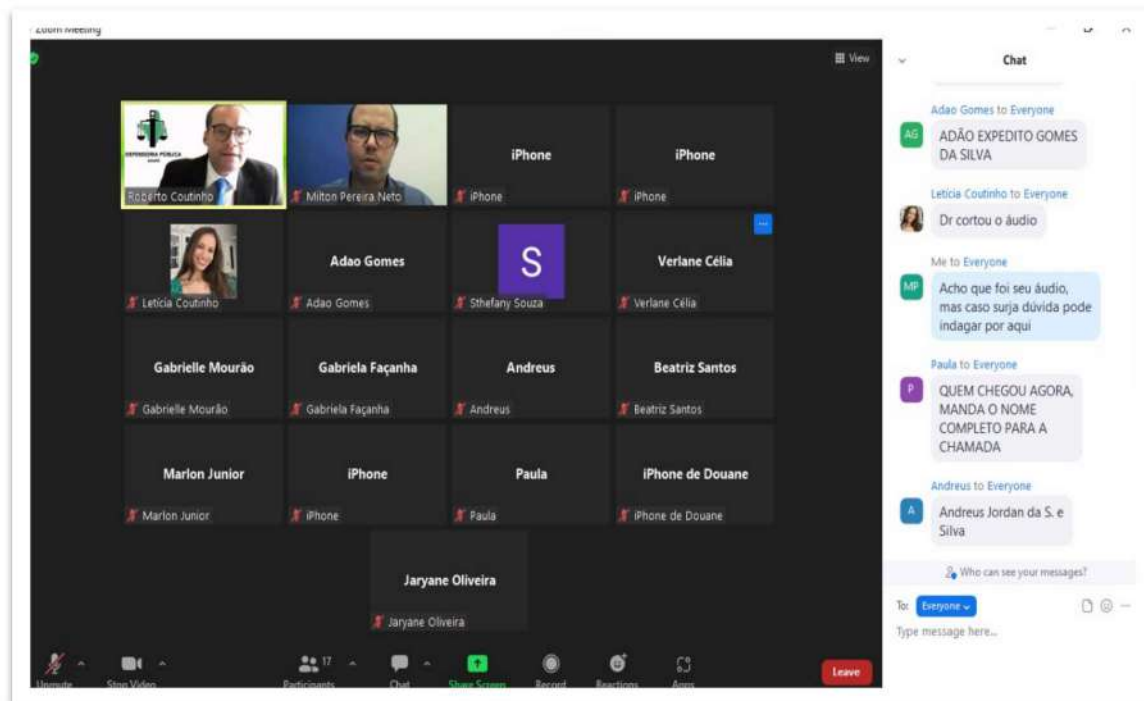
Zoom Meeting

View

DEFENSORIA PÚBLICA

Roberto Coutinho

Milton Pereira Neto

iPhone

iPhone

iPhone

iPhone

Letícia Coutinho

Adao Gomes

Adao Gomes

S

Sthefany Souza

Verlane Célia

Verlane Célia

Gabrielle Mourão

Gabrielle Mourão

Gabriela Façanha

Gabriela Façanha

Andreus

Andreus

Beatriz Santos

Beatriz Santos

Marlon Junior

Marlon Junior

iPhone

iPhone

Paula

Paula

iPhone de Douane

iPhone de Douane

Jaryane Oliveira

Jaryane Oliveira

Unmute

Stop Video

17

Participants

Chat

Share Screen

Record

Reactions

Apps

Leave

Chat

Adao Gomes to Everyone

AG

ADÃO EXPEDITO GOMES DA SILVA

Letícia Coutinho to Everyone

Dr cortou o áudio

Me to Everyone

MP

Acho que foi seu áudio, mas caso surja dúvida pode indagar por aqui

Paula to Everyone

P

QUEM CHEGOU AGORA, MANDA O NOME COMPLETO PARA A CHAMADA

Andreus to Everyone

A

Andreus Jordan da S. e Silva

Who can see your messages?

To: Everyone

Type message here...